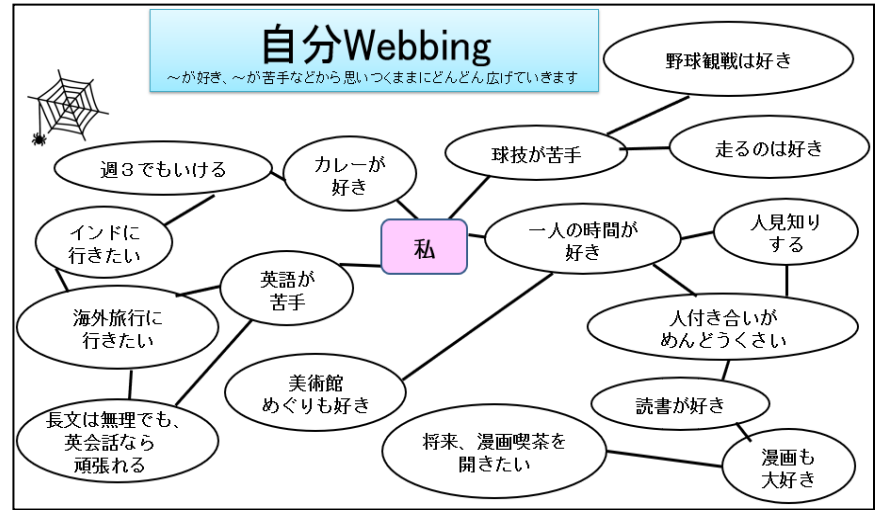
自分Webbing

～が好き、～が苦手などから思いつくままにどんどん広げていきます

野球観戦は好き

球技が苦手

走るのは好き

週３でもいける

カレーが好き

私

一人の時間が好き

人見知りする

インドに行きたい

英語が苦手

海外旅行に行きたい

人付き合いがめんどうくさい

美術館めぐりも好き

読書が好き

長文は無理でも、英会話なら頑張れる

将来、漫画喫茶を開きたい

漫画も大好き